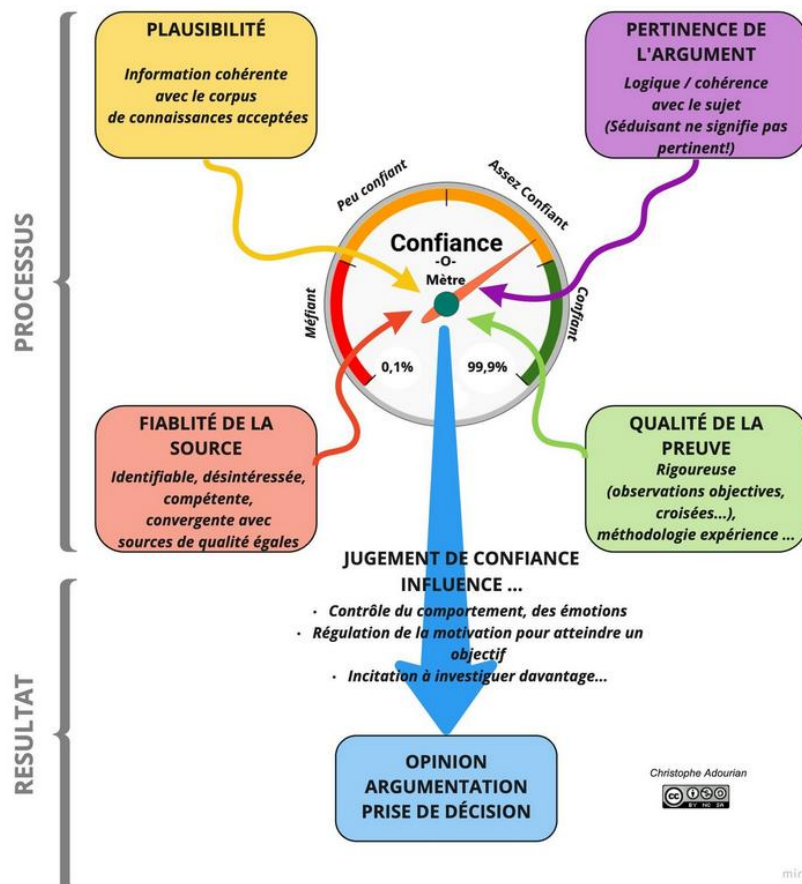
PROCESSUS

PLAUSIBILITÉ

Information cohérente avec le corpus de connaissances acceptées

PERTINENCE DE L'ARGUMENT

Logique / cohérence avec le sujet (Séduisant ne signifie pas pertinent!)

Peu confiant

Assez Confiant

Méfiant

Confiant

Confiance -O- Mètre

0,1%

99,9%

FIABLITÉ DE LA SOURCE

Identifiable, désintéressée, compétente, convergente avec sources de qualité égales

QUALITÉ DE LA PREUVE

Rigoureuse (observations objectives, croisées...), méthodologie expérience ...

RESULTAT

JUGEMENT DE CONFIANCE INFLUENCE ...

· Contrôle du comportement, des émotions
· Régulation de la motivation pour atteindre un objectif
· Incitation à investiguer davantage...

OPINION
ARGUMENTATION
PRISE DE DÉCISION

Christophe Adourian

cc BY NC SA

mi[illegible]